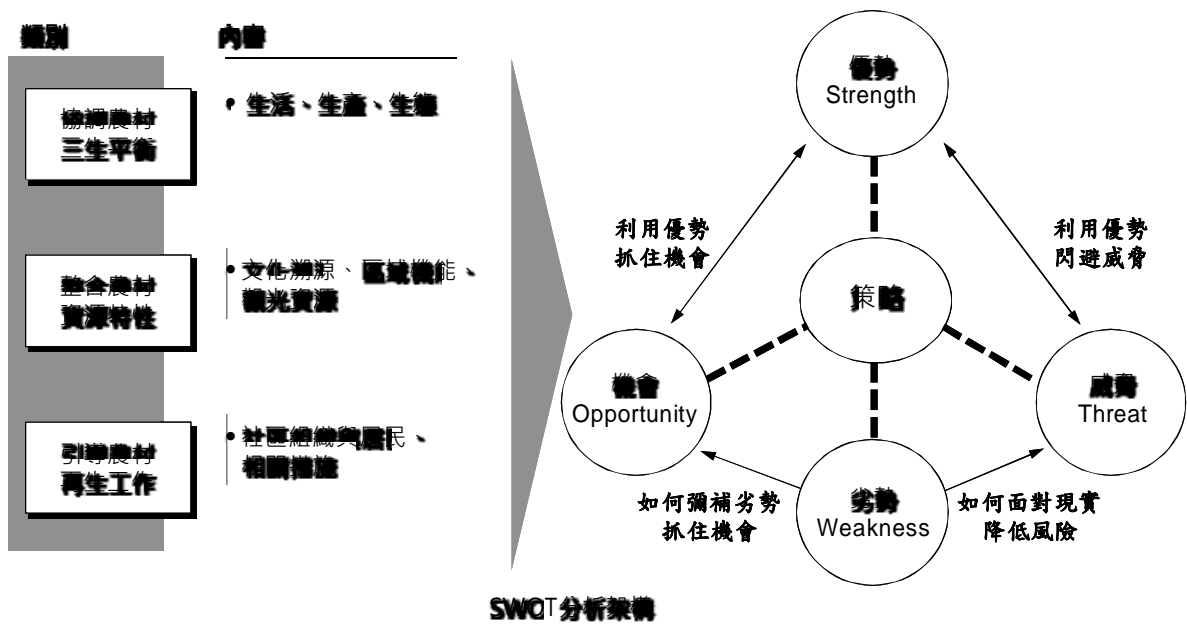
類別

內容

協調農村
三生平衡

• 生活、生產、生態

整合農村
資源特性

• 文化溯源、區域機能、觀光資源

引導農村
再生工作

• 社區組織與居民、相關措施

優勢
Strength

利用優勢
抓住機會

利用優勢
閃避威脅

策略

機會
Opportunity

威脅
Threat

劣勢
Weakness

如何彌補劣勢
抓住機會

如何面對現實
降低風險

SWOT分析架構